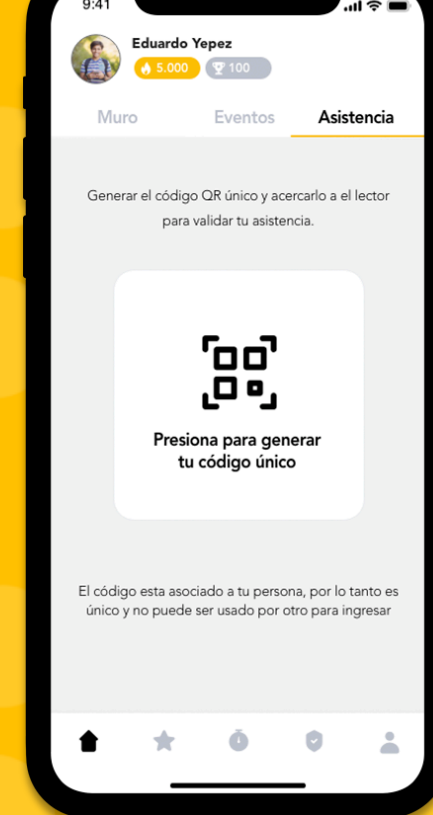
9:41

Eduardo Yepez
5.000 100

Muro Eventos Asistencia

Generar el código QR único y acercarlo a el lector para validar tu asistencia.

Presiona para generar tu código único

El código esta asociado a tu persona, por lo tanto es único y no puede ser usado por otro para ingresar